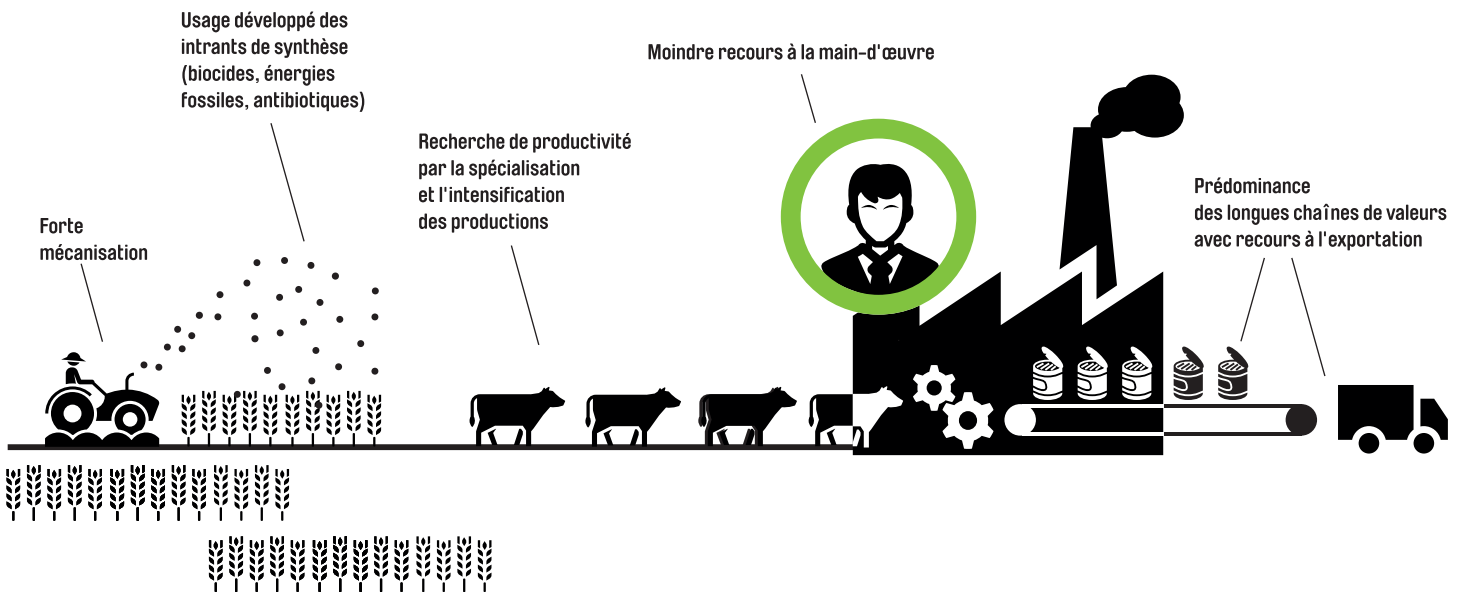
Usage développé des intrants de synthèse (biocides, énergies fossiles, antibiotiques)

Moindre recours à la main-d'œuvre

Recherche de productivité par la spécialisation et l'intensification des productions

Forte mécanisation

Prédominance des longues chaînes de valeurs avec recours à l'exportation